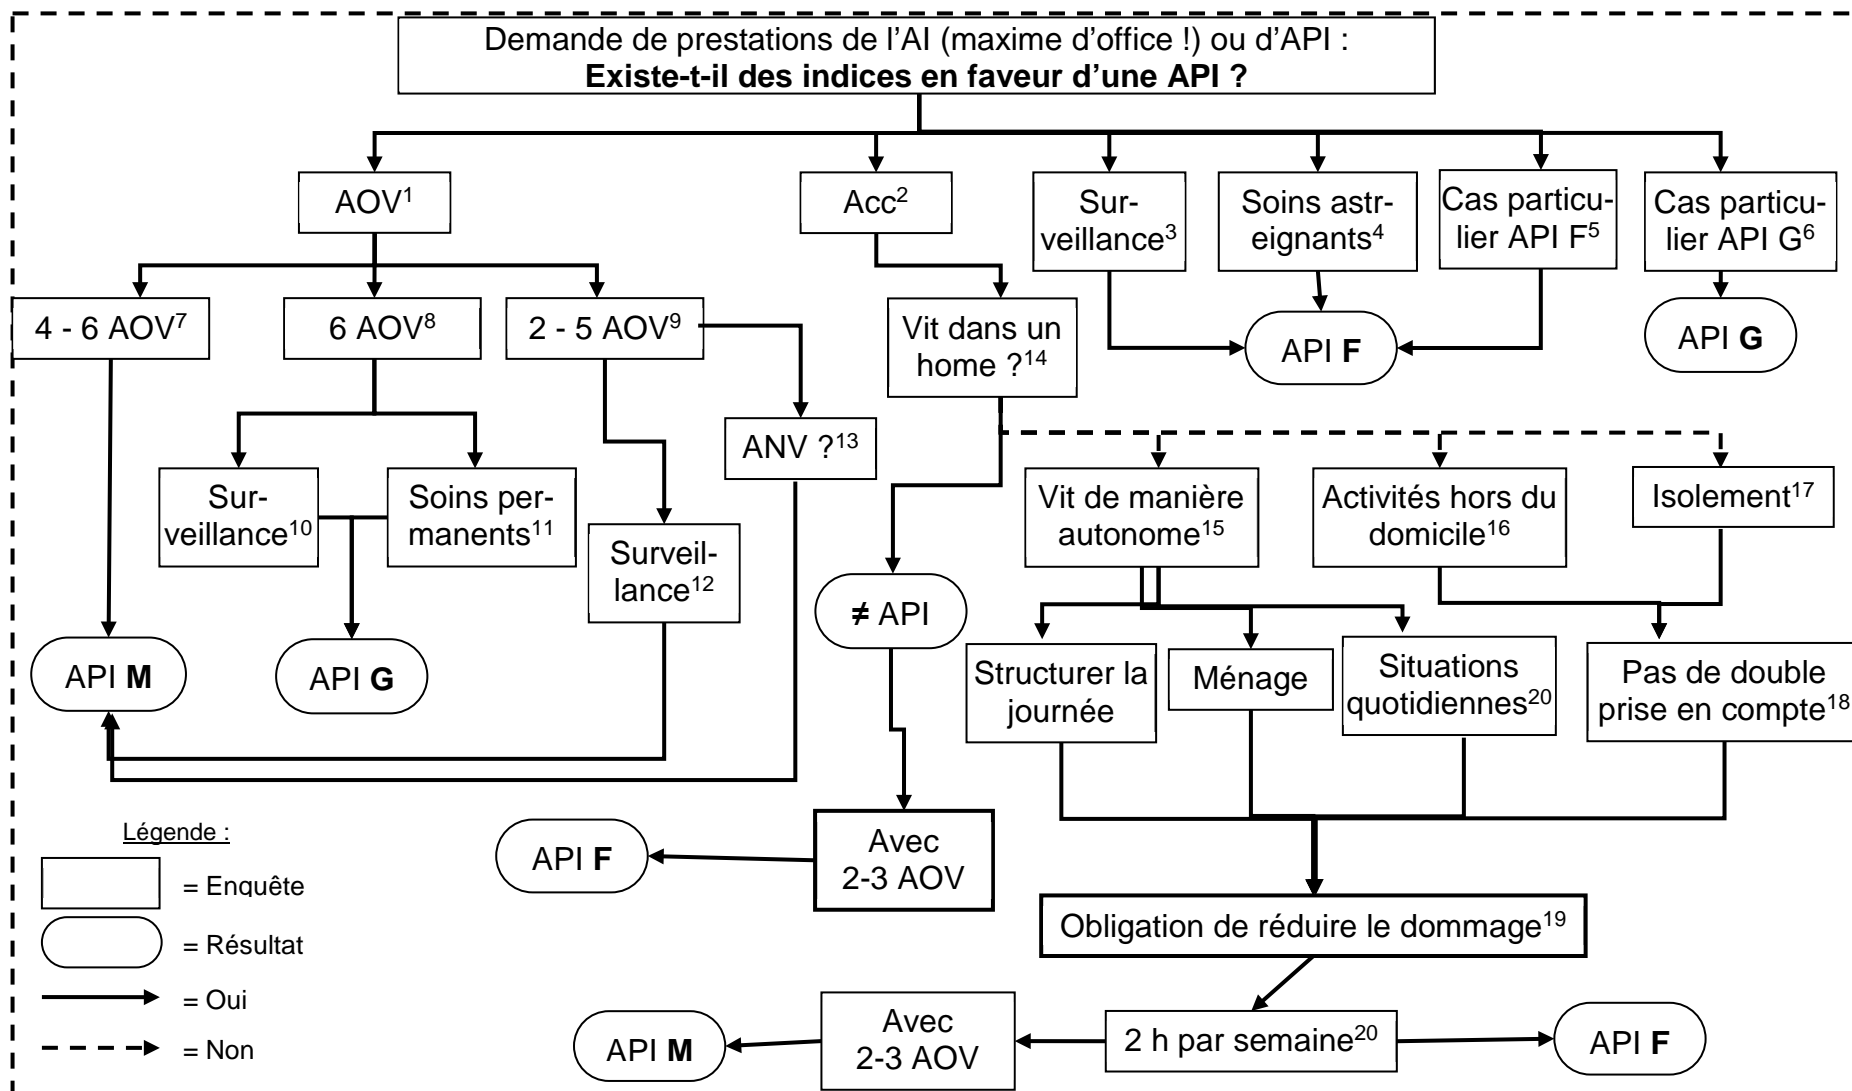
Demande de prestations de l'AI (maxime d'office !) ou d'API :
**Existe-t-il des indices en faveur d'une API ?**

AOV$^1$

Acc$^2$

Surveillance$^3$

Soins astreignants$^4$

Cas particulier API F$^5$

Cas particulier API G$^6$

4 - 6 AOV$^7$

6 AOV$^8$

2 - 5 AOV$^9$

Vit dans un home ?$^{14}$

API **F**

API **G**

ANV ?$^{13}$

Surveillance$^{10}$

Soins permanents$^{11}$

Surveillance$^{12}$

Vit de manière autonome$^{15}$

Activités hors du domicile$^{16}$

Isolement$^{17}$

≠ API

API **M**

API **G**

Structurer la journée

Ménage

Situations quotidiennes$^{20}$

Pas de double prise en compte$^{18}$

Légende :

= Enquête

= Résultat

= Oui

= Non

API **F**

Avec 2-3 AOV

Obligation de réduire le dommage$^{19}$

API **M**

Avec 2-3 AOV

2 h par semaine$^{20}$

API **F**